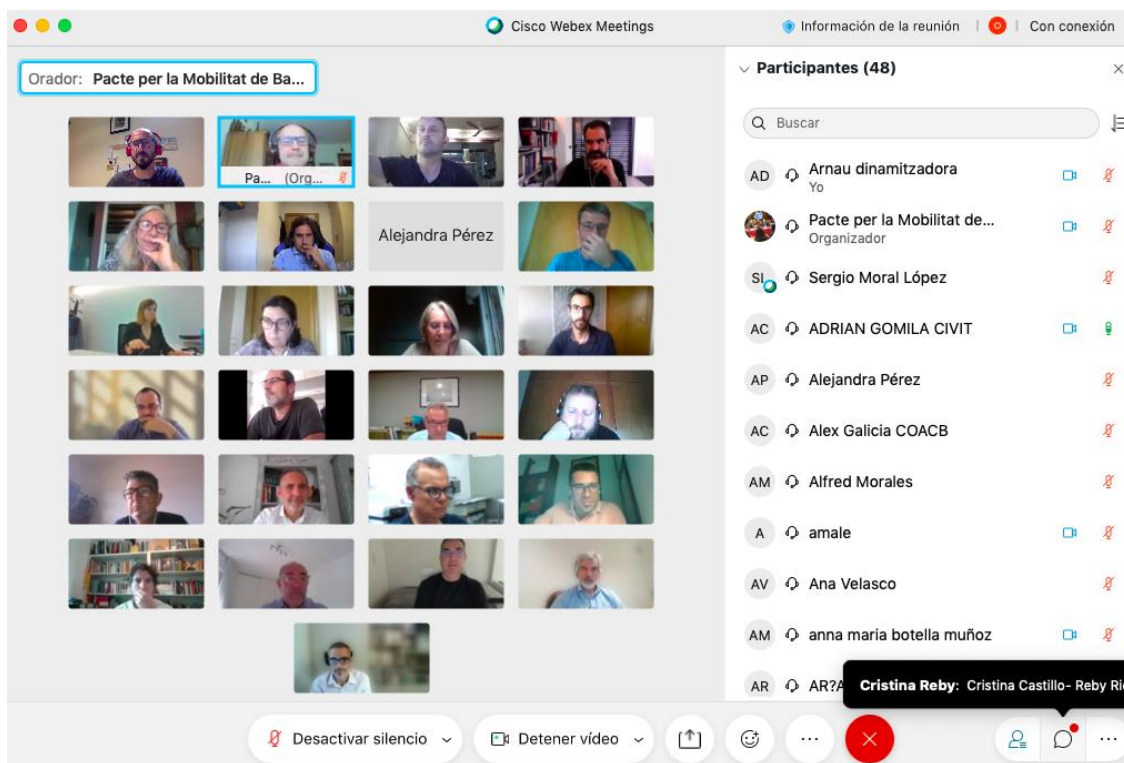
Cisco Webex Meetings

Información de la reunión | Con conexión

Orador: Pacte per la Mobilitat de Ba...

Pa... (Org...

Alejandra Pérez

Participantes (48)

Buscar

AD Arnau dinamitzadora
Yo

Pacte per la Mobilitat de...
Organizador

SI Sergio Moral López

AC ADRIAN GOMILA CIVIT

AP Alejandra Pérez

AC Alex Galicia COACB

AM Alfred Morales

A amale

AV Ana Velasco

AM anna maria botella muñoz

AR AR?A

Cristina Reby: Cristina Castillo- Reby Ri

Desactivar silencio

Detener vídeo

...

...